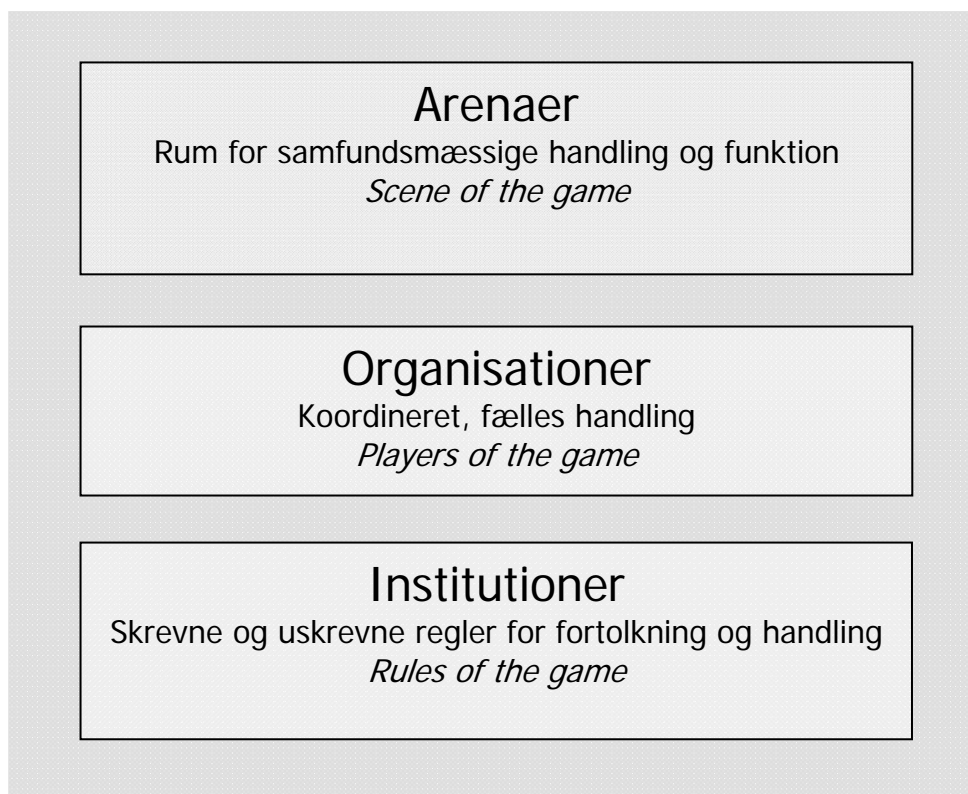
Arenaer
Rum for samfundsmæssige handling og funktion
*Scene of the game*

Organisationer
Koordineret, fælles handling
*Players of the game*

Institutioner
Skrevne og uskrevne regler for fortolkning og handling
*Rules of the game*